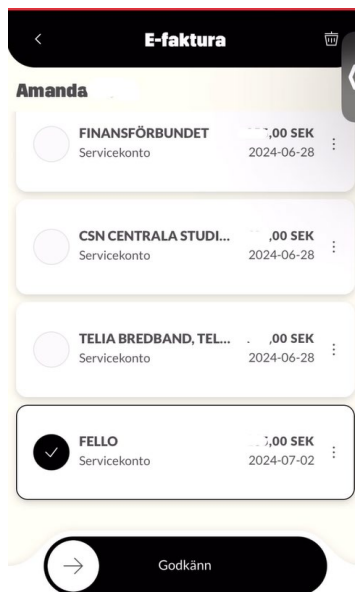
E-faktura

Amanda

FINANSFÖRBUNDET
Servicekonto
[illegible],00 SEK
2024-06-28

CSN CENTRALA STUDI...
Servicekonto
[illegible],00 SEK
2024-06-28

TELIA BREDBAND, TEL...
Servicekonto
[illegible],00 SEK
2024-06-28

FELLO
Servicekonto
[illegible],00 SEK
2024-07-02

Godkänn